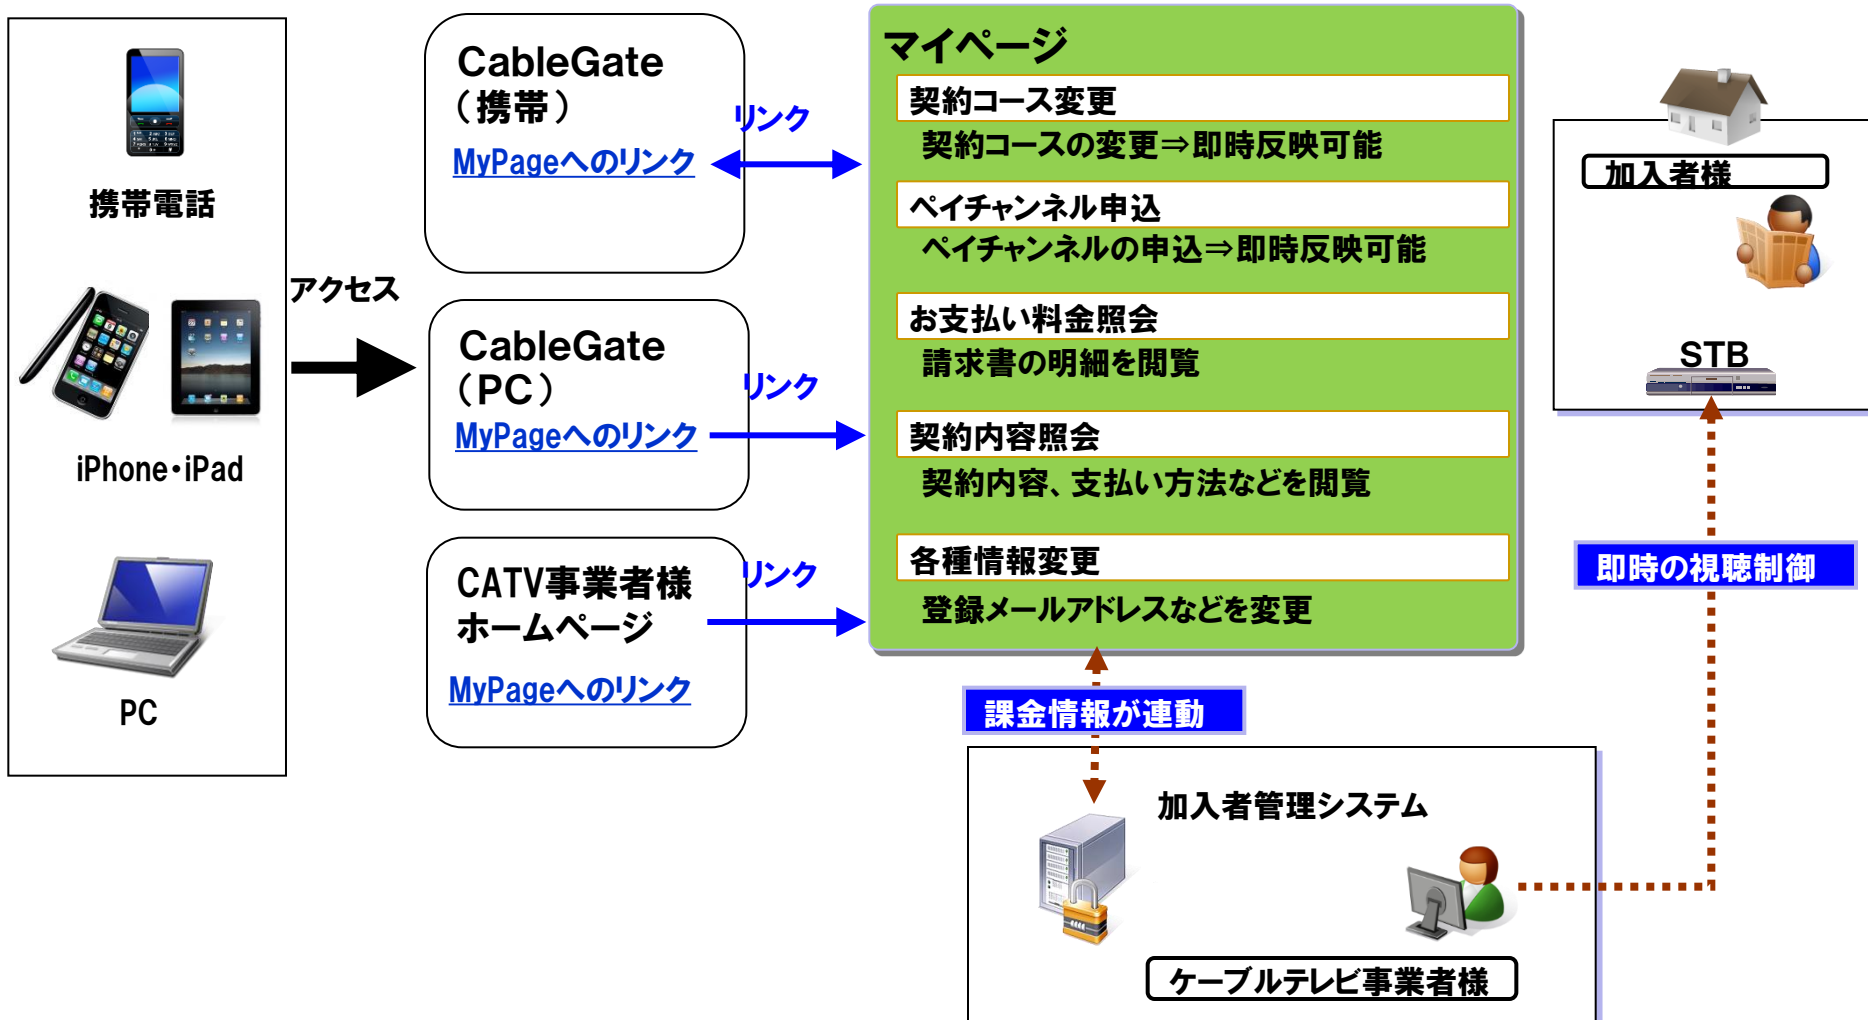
携帯電話

iPhone・iPad

PC

アクセス

CableGate
（携帯）
MyPageへのリンク

リンク

CableGate
（PC）
MyPageへのリンク

リンク

CATV事業者様
ホームページ
MyPageへのリンク

リンク

マイページ
契約コース変更
契約コースの変更⇒即時反映可能
ペイチャンネル申込
ペイチャンネルの申込⇒即時反映可能
お支払い料金照会
請求書の明細を閲覧
契約内容照会
契約内容、支払い方法などを閲覧
各種情報変更
登録メールアドレスなどを変更

加入者様
STB

即時の視聴制御

課金情報が連動

加入者管理システム
ケーブルテレビ事業者様